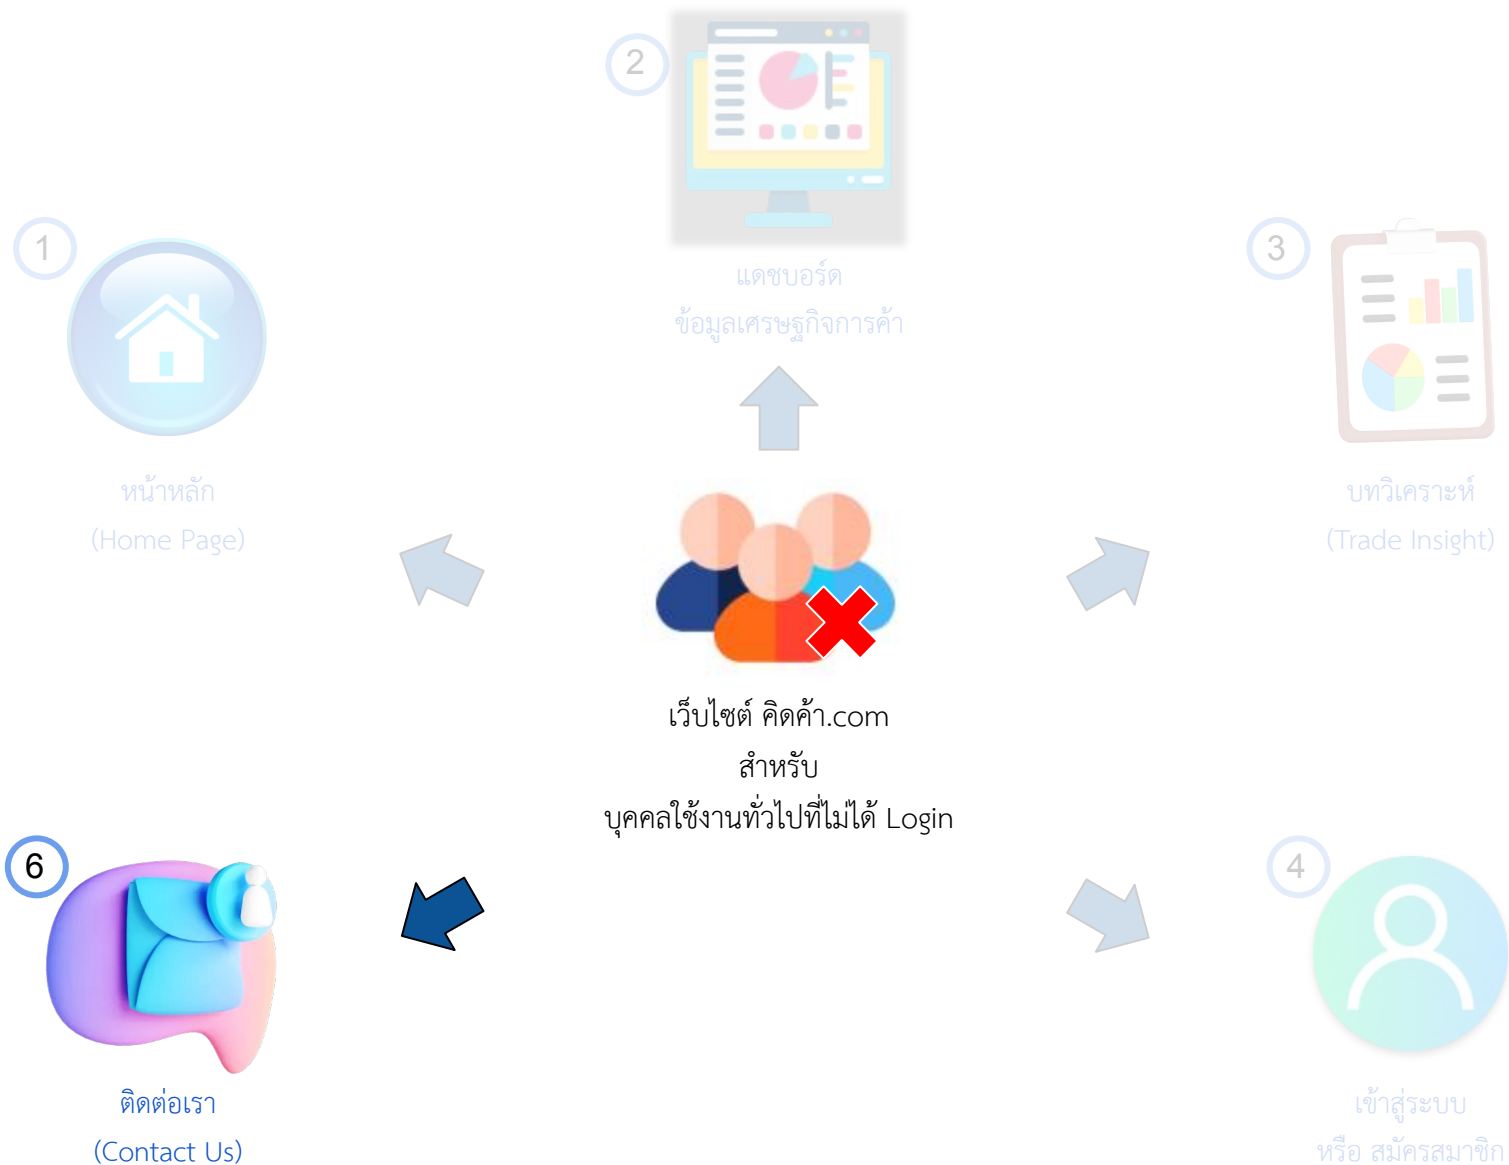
2

แดชบอร์ด
ข้อมูลเศรษฐกิจการค้า

1

หน้าหลัก
(Home Page)

3

บทวิเคราะห์
(Trade Insight)

เว็บไซต์ คิดค้า.com
สำหรับ
บุคคลใช้งานทั่วไปที่ไม่ได้ Login

6

ติดต่อเรา
(Contact Us)

4

เข้าสู่ระบบ
หรือ สมัครสมาชิก